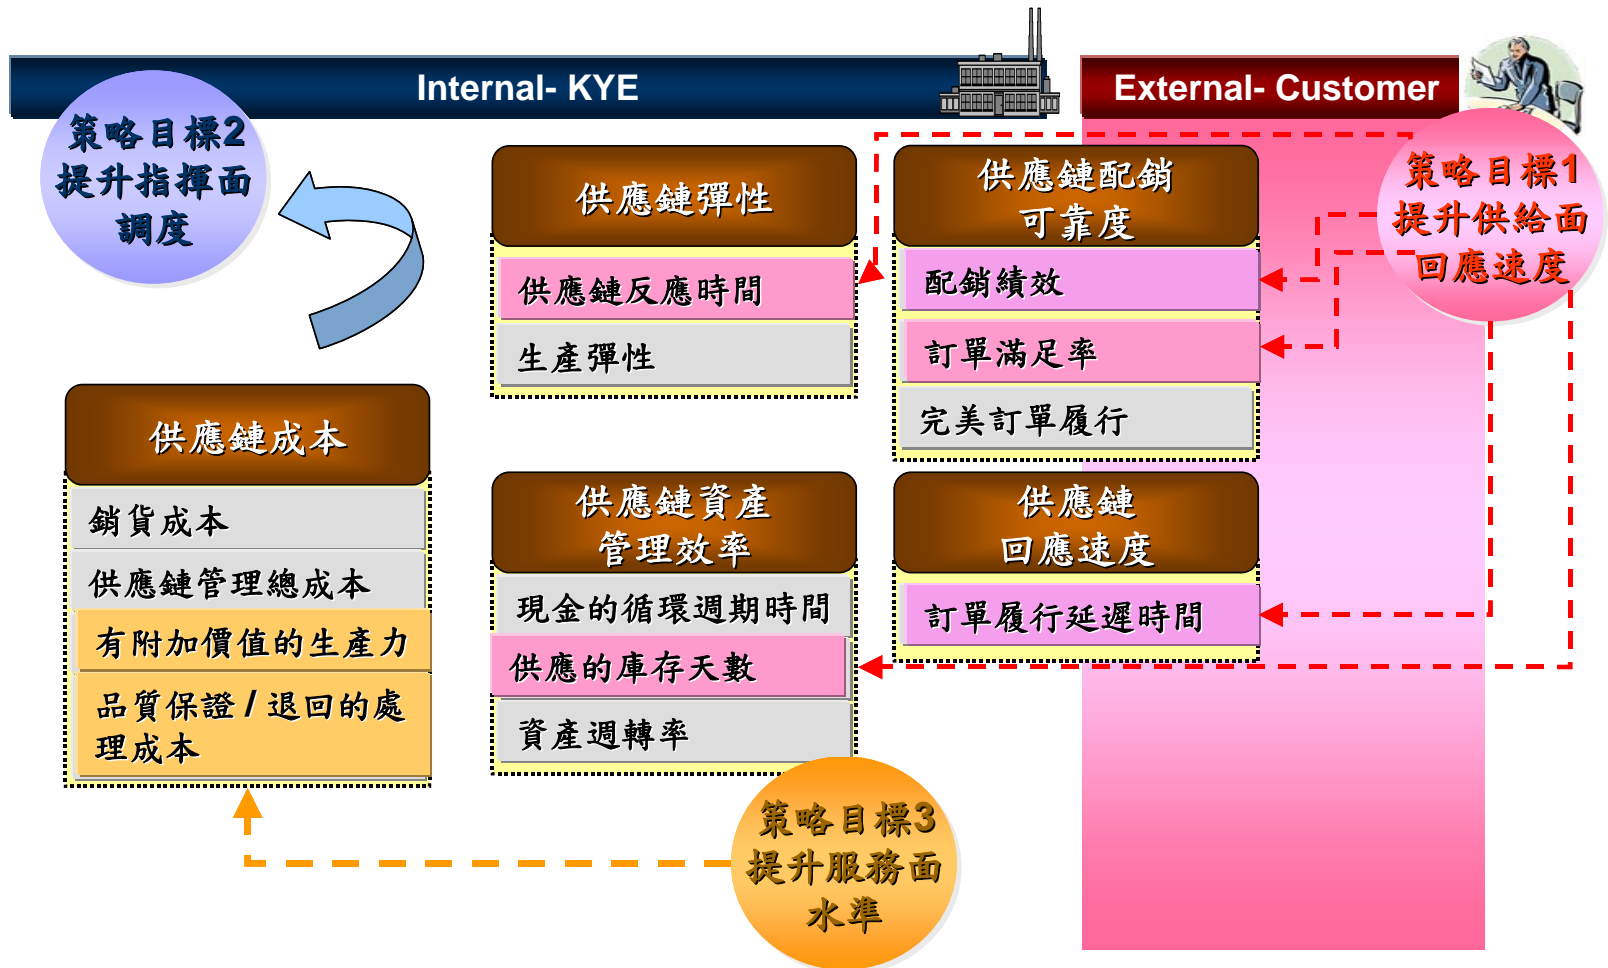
Internal- KYE

External- Customer

策略目標2
提升指揮面
調度

供應鏈彈性

供應鏈反應時間

生產彈性

供應鏈配銷
可靠度

配銷績效

訂單滿足率

完美訂單履行

策略目標1
提升供給面
回應速度

供應鏈成本

銷貨成本

供應鏈管理總成本

有附加價值的生產力

品質保證 / 退回的處理成本

供應鏈資產
管理效率

現金的循環週期時間

供應的庫存天數

資產週轉率

供應鏈
回應速度

訂單履行延遲時間

策略目標3
提升服務面
水準